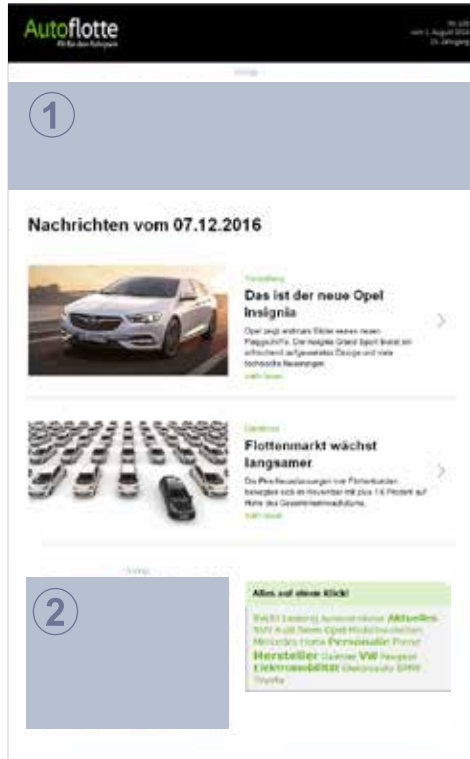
Autoflotte
Fit für den Fuhrpark

Nr. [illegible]
vom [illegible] August 2016
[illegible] Jahrgang

Anzeige

1

Nachrichten vom 07.12.2016

Vorstellung
Das ist der neue Opel Insignia
Opel zeigt erstmals Bilder seines neuen Flaggschiffs. Der Insignia Grand Sport bietet ein erfrischend aufgeräumtes Design und viele technische Neuerungen.
mehr lesen

Zulassung
Flottenmarkt wächst langsamer
Die Pkw-Neuzulassungen von Flottenkunden bewegten sich im November mit plus 1,6 Prozent auf Höhe des Gesamtmarktwachstums.
mehr lesen

Anzeige

2

Alles auf einen Klick!
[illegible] Leasing Autovermieter Aktuelles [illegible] Audi News Opel Modellneuheiten Mercedes Home Personalie Planer Hersteller Daimler VW Peugeot Elektromobilität Elektroauto BMW Toyota